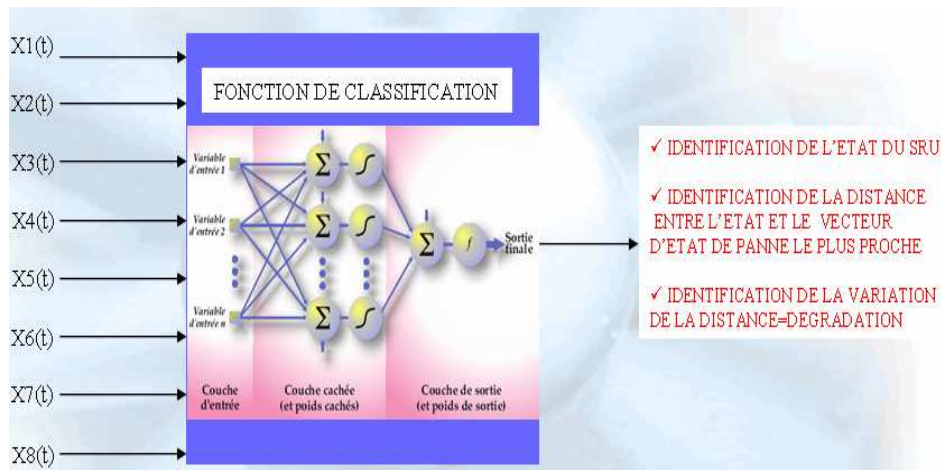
X1(t)

X2(t)

X3(t)

X4(t)

X5(t)

X6(t)

X7(t)

X8(t)

FONCTION DE CLASSIFICATION

Variable d'entrée 1

Variable d'entrée 2

Variable d'entrée n

$\Sigma$

$\Sigma$

$\Sigma$

$\Sigma$

$f$

Sortie finale

Couche d'entrée

Couche cachée (et poids cachés)

Couche de sortie (et poids de sortie)

✓ IDENTIFICATION DE L'ETAT DU SRU

✓ IDENTIFICATION DE LA DISTANCE ENTRE L'ETAT ET LE VECTEUR D'ETAT DE PANNE LE PLUS PROCHE

✓ IDENTIFICATION DE LA VARIATION DE LA DISTANCE=DEGRADATION